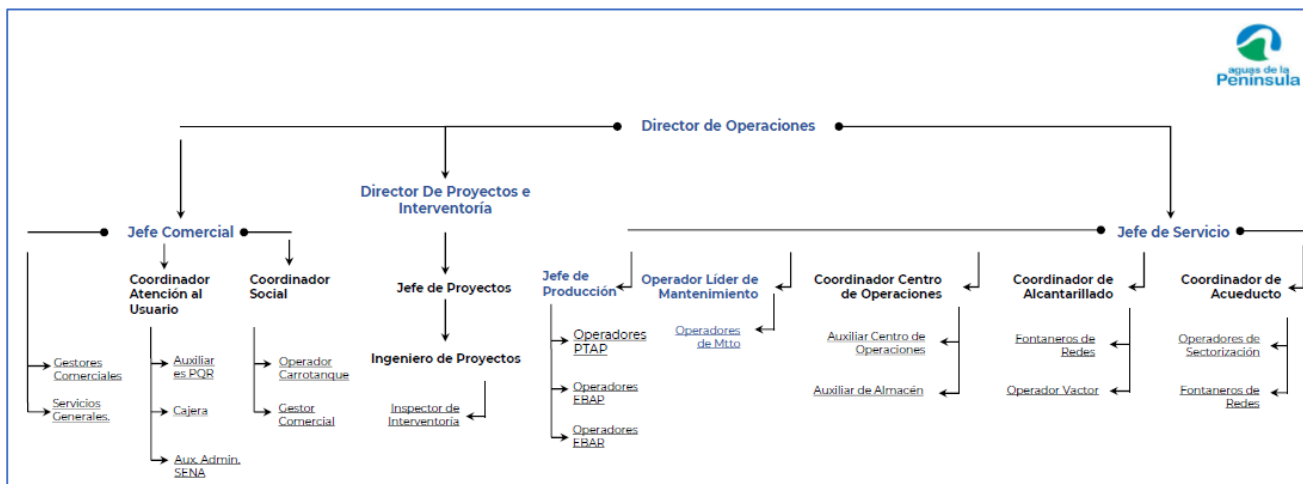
aguas de la Península

Director de Operaciones

Director De Proyectos e Interventoría

Jefe Comercial

Jefe de Servicio

Coordinador Atención al Usuario

Coordinador Social

Jefe de Proyectos

Jefe de Producción

Operador Líder de Mantenimiento

Coordinador Centro de Operaciones

Coordinador de Alcantarillado

Coordinador de Acueducto

Gestores Comerciales

Servicios Generales.

Auxiliar es PQR

Cajera

Aux. Admin. SENA

Operador Carrotanque

Gestor Comercial

Ingeniero de Proyectos

Inspector de Interventoría

Operadores PTAP

Operadores EBAP

Operadores EBAP

Operadores de Mtto

Auxiliar Centro de Operaciones

Auxiliar de Almacén

Fontaneros de Redes

Operador Vactor

Operadores de Sectorización

Fontaneros de Redes